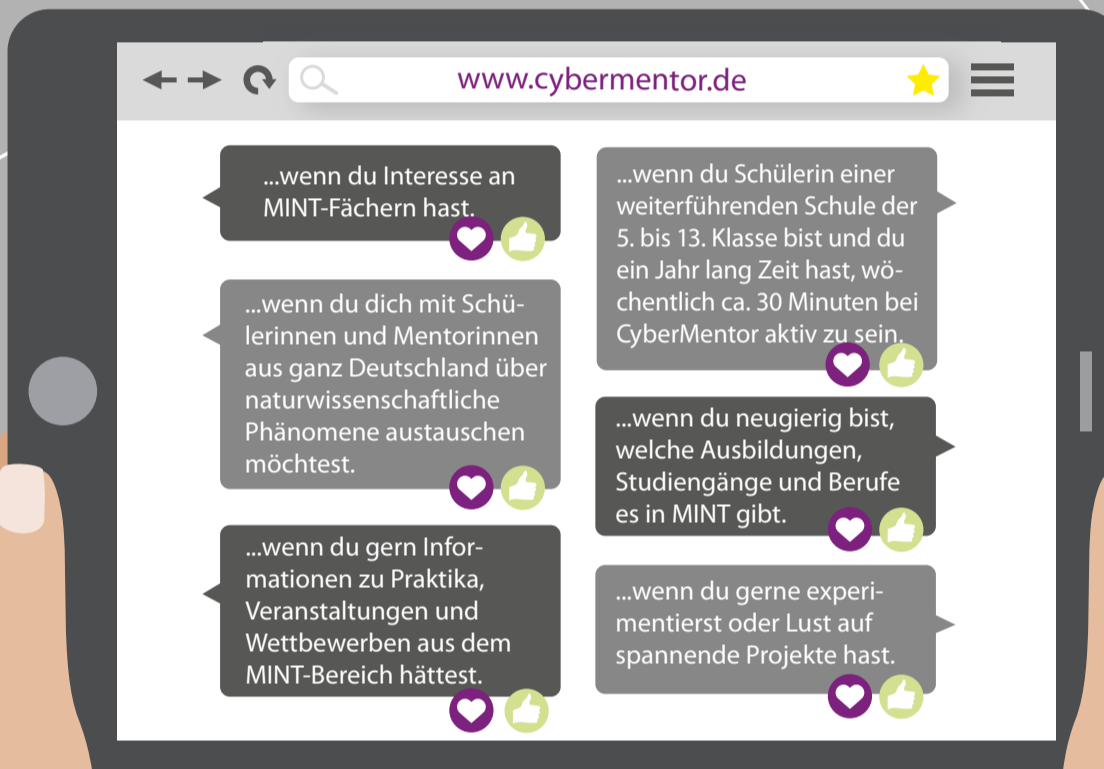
www.cybermentor.de

...wenn du Interesse an MINT-Fächern hast.

...wenn du dich mit Schülerinnen und Mentorinnen aus ganz Deutschland über naturwissenschaftliche Phänomene austauschen möchtest.

...wenn du gern Informationen zu Praktika, Veranstaltungen und Wettbewerben aus dem MINT-Bereich hättest.

...wenn du Schülerin einer weiterführenden Schule der 5. bis 13. Klasse bist und du ein Jahr lang Zeit hast, wöchentlich ca. 30 Minuten bei CyberMentor aktiv zu sein.

...wenn du neugierig bist, welche Ausbildungen, Studiengänge und Berufe es in MINT gibt.

...wenn du gerne experimentierst oder Lust auf spannende Projekte hast.